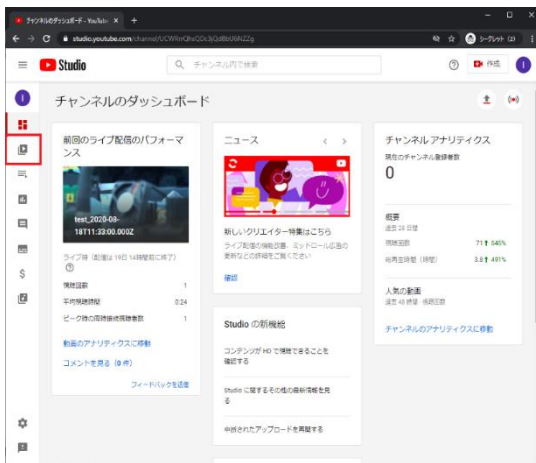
チャンネルのダッシュボード - YouTube ×  +

studio.youtube.com/channel/UCWRmQhsQDc3jQd8bU6NZZg

シークレット (2)

Studio

チャンネル内で検索

作成

チャンネルのダッシュボード

前回のライブ配信のパフォーマンス

test_2020-08-18T11:33:00.000Z

ライブ時（配信は19日 14時間前に終了）

視聴回数 1

平均視聴時間 0:24

ピーク時の同時接続視聴者数 1

動画のアナリティクスに移動

コメントを見る（0 件）

フィードバックを送信

ニュース

新しいクリエイター特集はこちら

ライブ配信の機能設置、ミッドロール広告の更新などの詳細をご覧ください

確認

Studio の新機能

コンテンツが HD で視聴できることを確認する

Studio に関するその他の最新情報を見る

中断されたアップロードを再開する

チャンネル アナリティクス

現在のチャンネル登録者数

0

概要

過去 28 日間

視聴回数 71 ↑ 545%

総再生時間（時間） 3.8 ↑ 491%

人気の動画

過去 48 時間 · 視聴回数

チャンネルのアナリティクスに移動